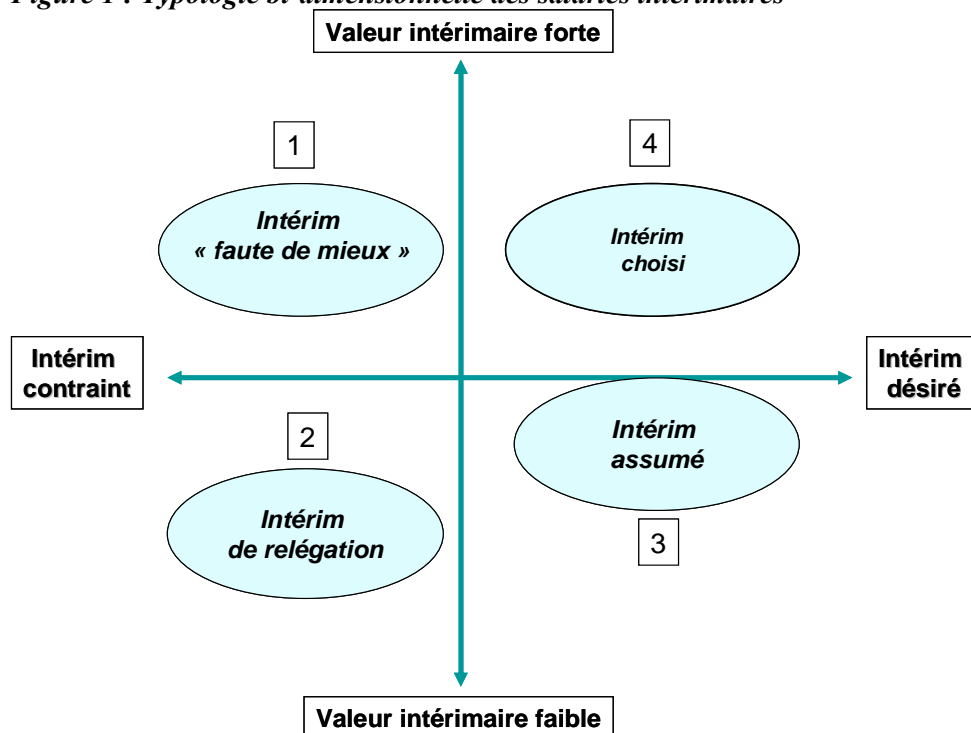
Figure 1 : Typologie bi-dimensionnelle des salariés intérimaires

Valeur intérimaire forte

1

Intérim « faute de mieux »

4

Intérim choisi

Intérim contraint

Intérim désiré

2

Intérim assumé

Intérim de relégation

3

Valeur intérimaire faible